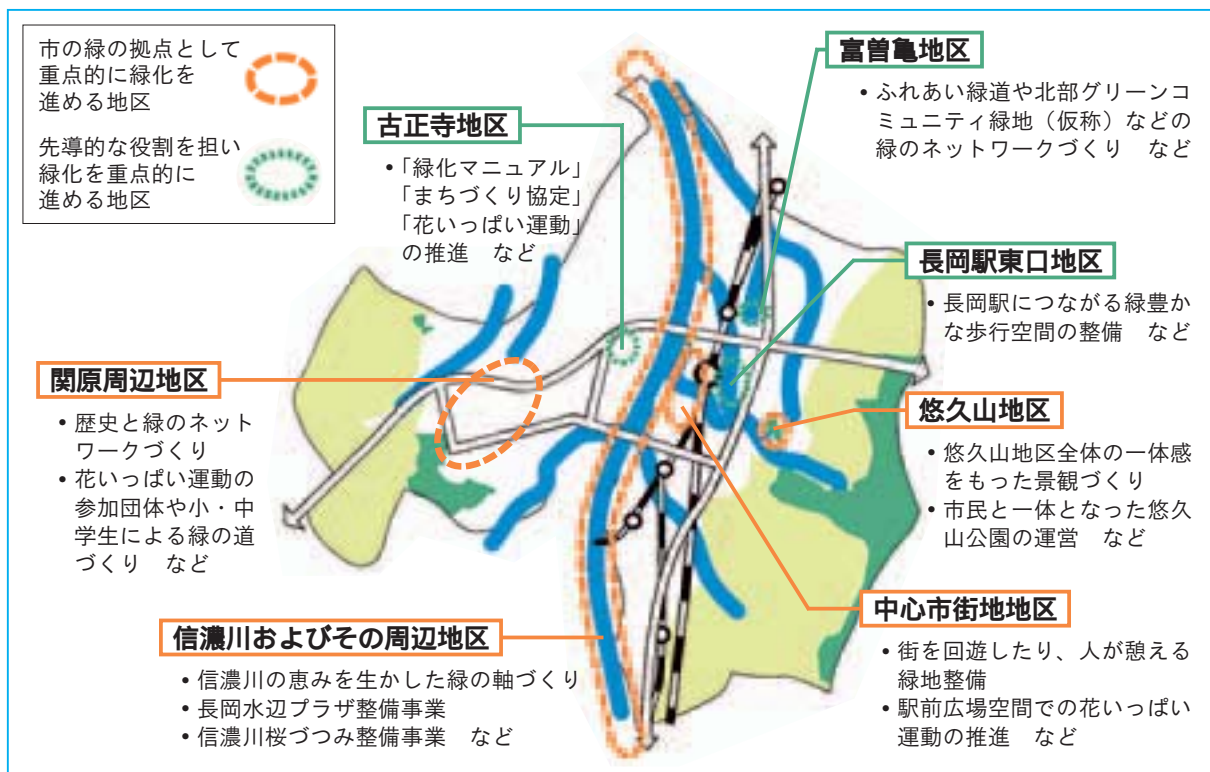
市の緑の拠点として重点的に緑化を進める地区

先導的な役割を担い緑化を重点的に進める地区

古正寺地区
•「緑化マニュアル」「まちづくり協定」「花いっぱい運動」の推進　など

富曽亀地区
•ふれあい緑道や北部グリーンコミュニティ緑地（仮称）などの緑のネットワークづくり　など

長岡駅東口地区
•長岡駅につながる緑豊かな歩行空間の整備　など

関原周辺地区
•歴史と緑のネットワークづくり
•花いっぱい運動の参加団体や小・中学生による緑の道づくり　など

悠久山地区
•悠久山地区全体の一体感をもった景観づくり
•市民と一体となった悠久山公園の運営　など

中心市街地地区
•街を回遊したり、人が憩える緑地整備
•駅前広場空間での花いっぱい運動の推進　など

信濃川およびその周辺地区
•信濃川の恵みを生かした緑の軸づくり
•長岡水辺プラザ整備事業
•信濃川桜づつみ整備事業　など